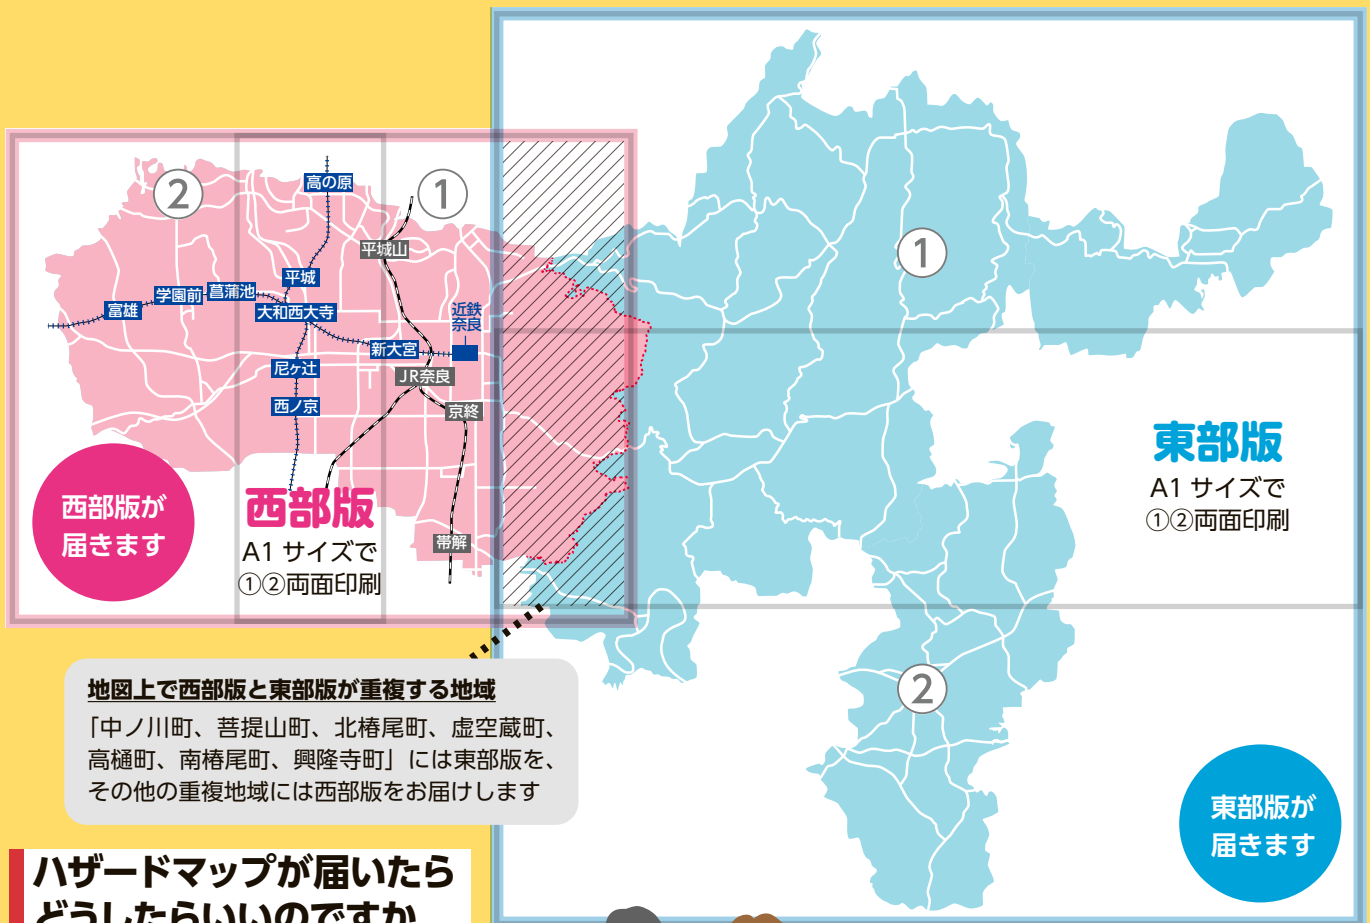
②

①

高の原

平城山

平城

菖蒲池

学園前

富雄

大和西大寺

近鉄奈良

新大宮

尼ケ辻

JR奈良

西ノ京

京終

西部版が届きます

西部版

A1 サイズで
①②両面印刷

帯解

①

東部版

A1 サイズで
①②両面印刷

②

東部版が届きます

地図上で西部版と東部版が重複する地域

「中ノ川町、菩提山町、北椿尾町、虚空蔵町、高樋町、南椿尾町、興隆寺町」には東部版を、その他の重複地域には西部版をお届けします

ハザードマップが届いたら
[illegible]